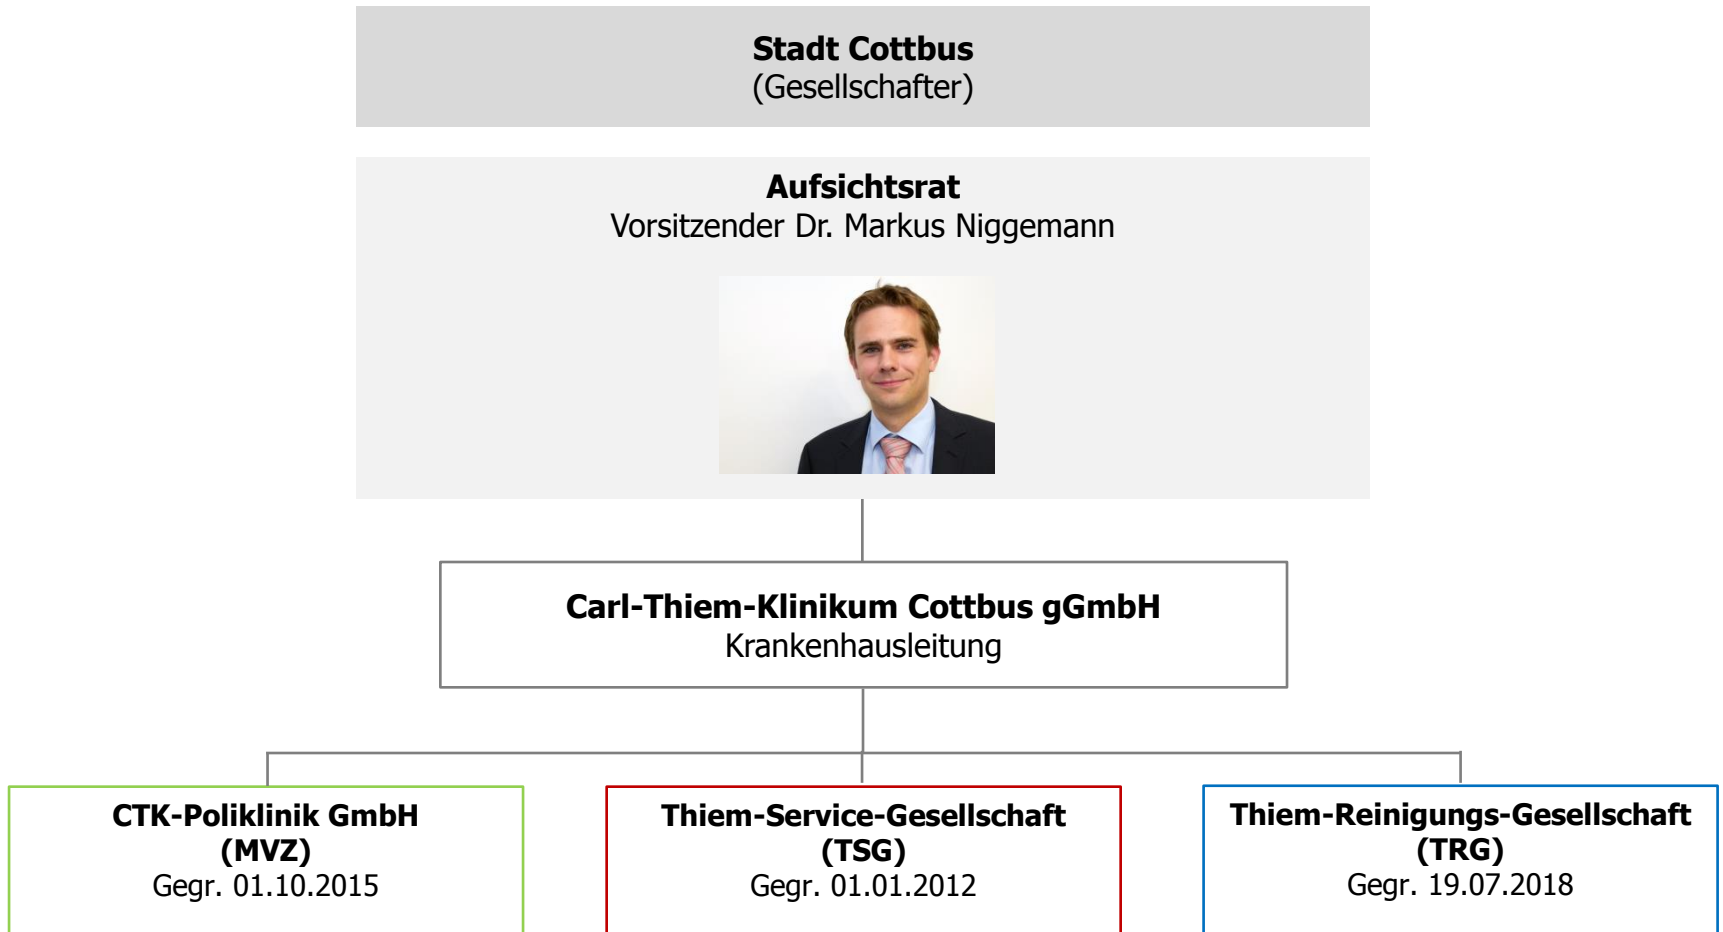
Stadt Cottbus
(Gesellschafter)

Aufsichtsrat
Vorsitzender Dr. Markus Niggemann

Carl-Thiem-Klinikum Cottbus gGmbH
Krankenhausleitung

CTK-Poliklinik GmbH
(MVZ)
Gegr. 01.10.2015

Thiem-Service-Gesellschaft
(TSG)
Gegr. 01.01.2012

Thiem-Reinigungs-Gesellschaft
(TRG)
Gegr. 19.07.2018